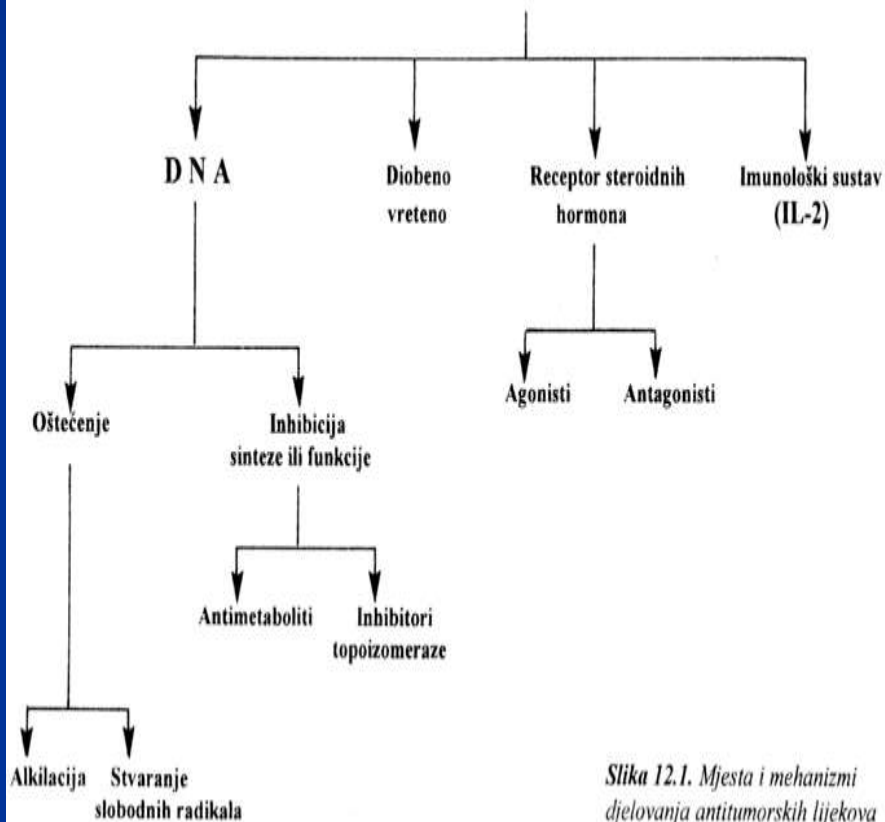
D N A

Diobeno vreteno

Receptor steroidnih hormona

Imunološki sustav (IL-2)

Agonisti

Antagonisti

Oštećenje

Inhibicija sinteze ili funkcije

Antimetaboliti

Inhibitori topoizomeraze

Alkilacija

Stvaranje slobodnih radikala

Slika 12.1. Mjesta i mehanizmi djelovanja antitumorskih lijekova